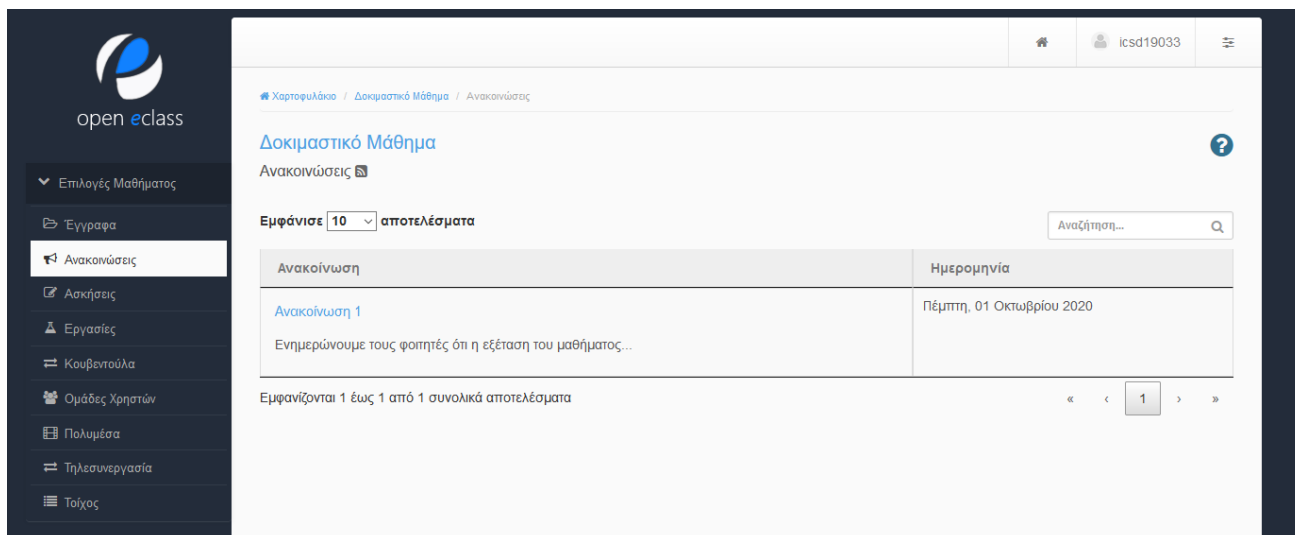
open eclass

Επιλογές Μαθήματος

Έγγραφα

Ανακοινώσεις

Ασκήσεις

Εργασίες

Κουβεντούλα

Ομάδες Χρηστών

Πολυμέσα

Τηλεσυνεργασία

Τοίχος

icsd19033

Χαρτοφυλάκιο / Δοκιμαστικό Μάθημα / Ανακοινώσεις

Δοκιμαστικό Μάθημα

Ανακοινώσεις

Εμφάνισε 10 αποτελέσματα

Αναζήτηση...

| Ανακοίνωση | Ημερομηνία |
|---|---|
| Ανακοίνωση 1<br>Ενημερώνουμε τους φοιτητές ότι η εξέταση του μαθήματος... | Πέμπτη, 01 Οκτωβρίου 2020 |

Εμφανίζονται 1 έως 1 από 1 συνολικά αποτελέσματα

« ‹ 1 › »